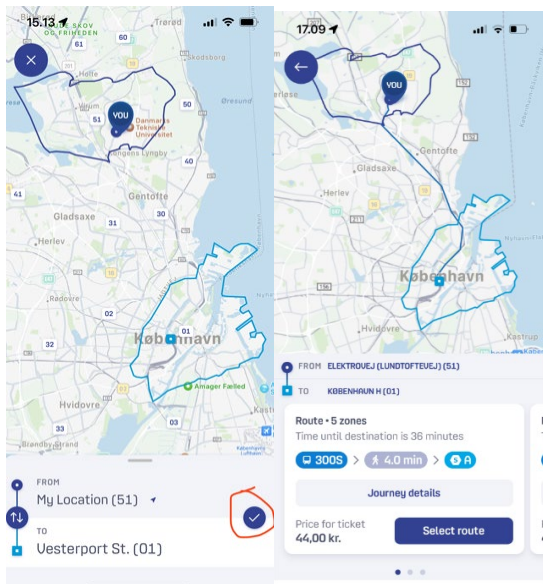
15.13
SKOV OG FRIHEDEN
Trørød
60
61
Holte
Skodsborg
50
Virum
51
YOU
Danmarks Tekniske Universitet
Øresund
Lyngby
40
Gentofte
41
Gladsaxe
31
30
Herlev
Rødovre
32
København
01
Amager Fælled
Hvidovre
33
Brøndby Strand
FROM
My Location (51)
TO
Vesterport St. (01)

17.09
YOU
Gentofte
Herlev
Gladsaxe
København
Hvidovre
Kastrup
FROM ELEKTROVEJ (LUNDTOFTEVEJ) (51)
TO KØBENHAVN H (01)
Route • 5 zones
Time until destination is 36 minutes
300S
4.0 min
A
Journey details
Price for ticket
44,00 kr.
Select route